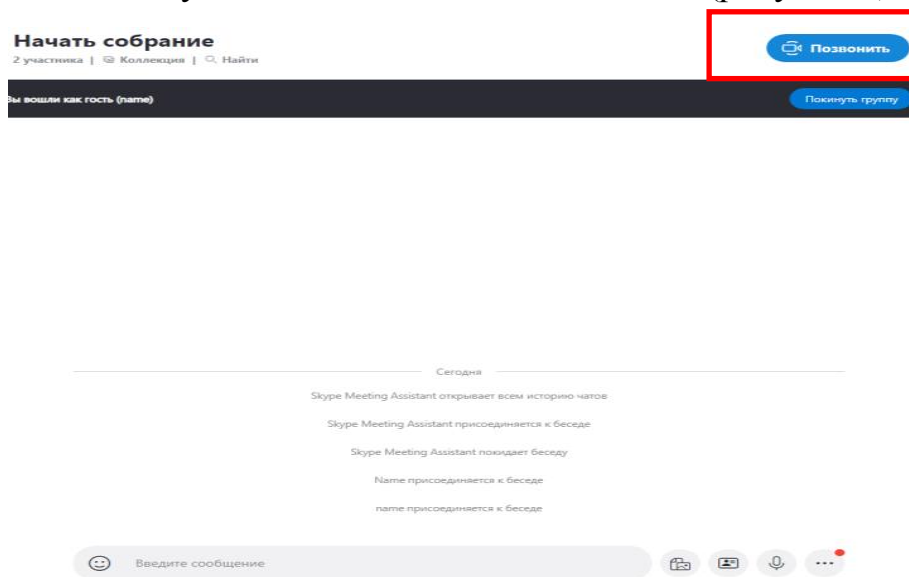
Начать собрание
2 участника | Коллекция | Найти

Позвонить

Вы вошли как гость (name)

Покинуть группу

Сегодня

Skype Meeting Assistant открывает всем историю чатов

Skype Meeting Assistant присоединяется к беседе

Skype Meeting Assistant покидает беседу

Name присоединяется к беседе

name присоединяется к беседе

Введите сообщение